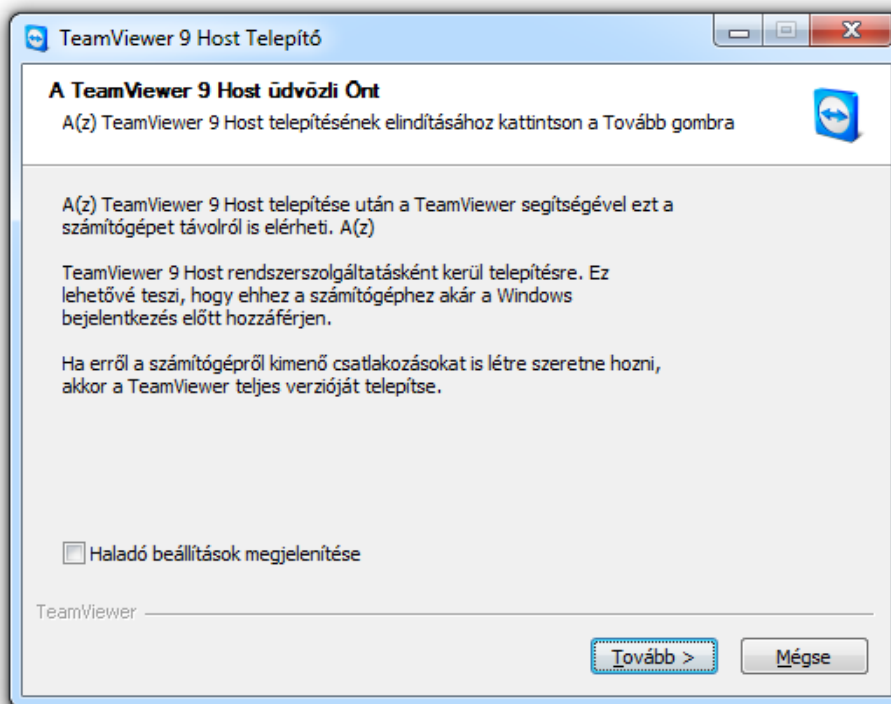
TeamViewer 9 Host Telepítő

A TeamViewer 9 Host üdvözli Önt
A(z) TeamViewer 9 Host telepítésének elindításához kattintson a Tovább gombra

A(z) TeamViewer 9 Host telepítése után a TeamViewer segítségével ezt a számítógépet távolról is elérheti. A(z)

TeamViewer 9 Host rendszerszolgáltatásként kerül telepítésre. Ez lehetővé teszi, hogy ehhez a számítógéphez akár a Windows bejelentkezés előtt hozzáférjen.

Ha erről a számítógépről kimenő csatlakozásokat is létre szeretne hozni, akkor a TeamViewer teljes verzióját telepítse.

Haladó beállítások megjelenítése

TeamViewer

Tovább >
Mégse